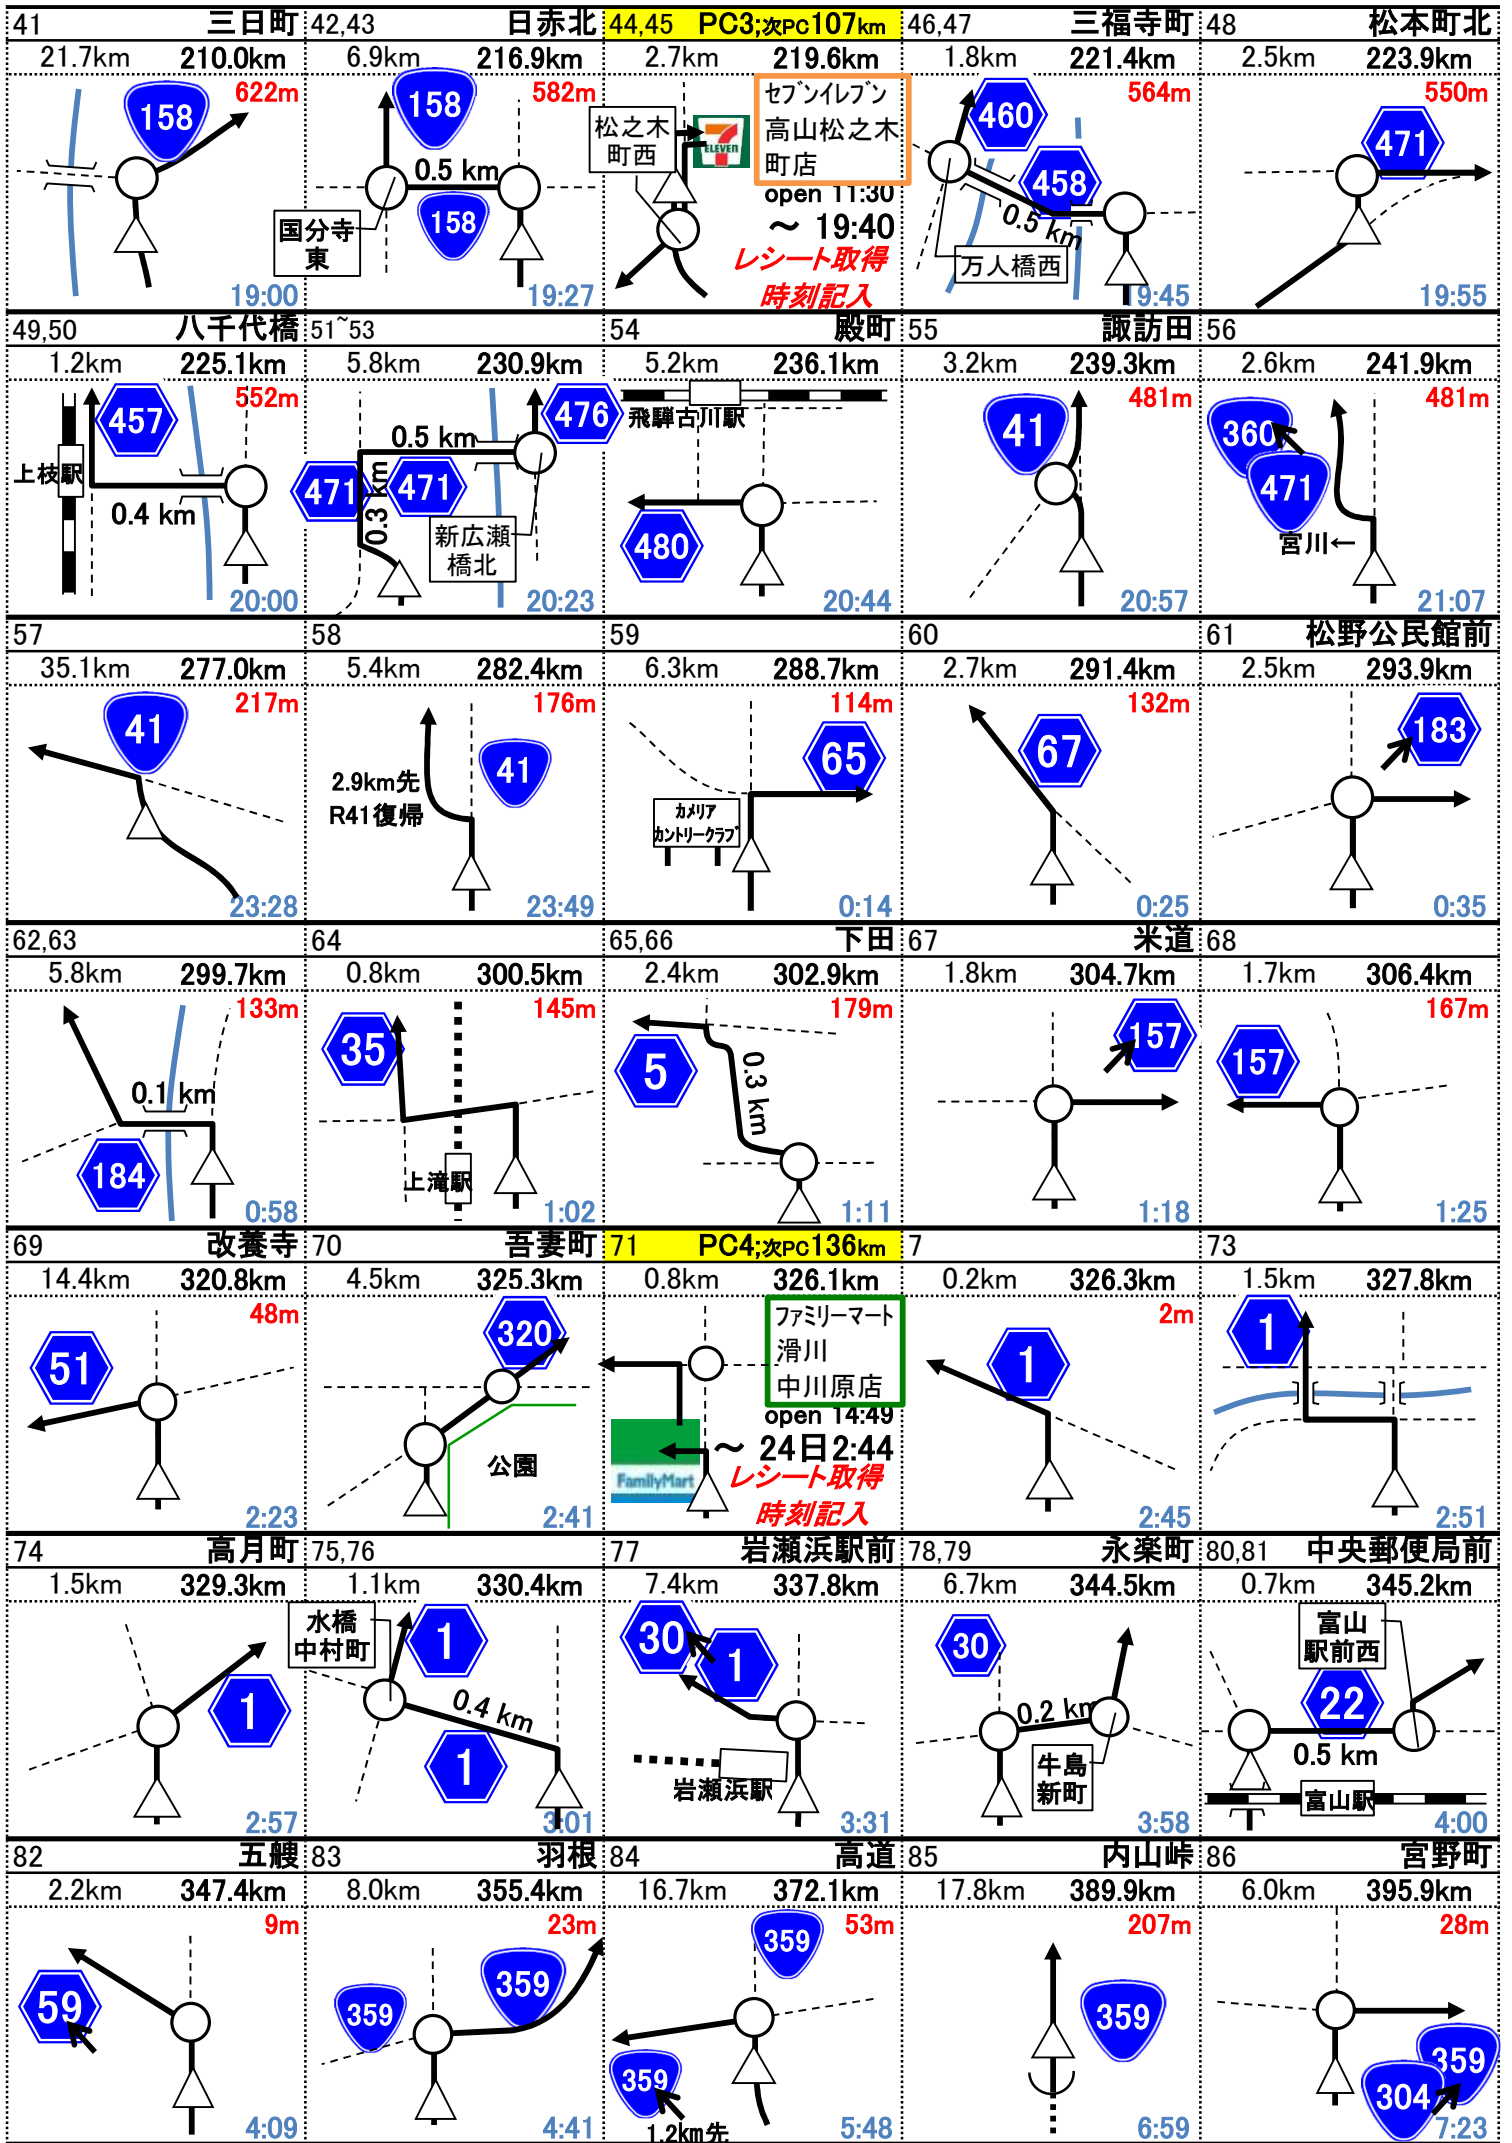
41 三日町
21.7km 210.0km
158
622m
19:00

42,43 日赤北
6.9km 216.9km
158
582m
0.5 km
158
国分寺東
19:27

44,45 PC3;次PC107km
2.7km 219.6km
松之木町西
セブンイレブン高山松之木町店
open 11:30
〜 19:40
レシート取得
時刻記入

46,47 三福寺町
1.8km 221.4km
460
564m
458
0.5 km
万人橋西
19:45

48 松本町北
2.5km 223.9km
550m
471
19:55

49,50 八千代橋
1.2km 225.1km
457
552m
上枝駅
0.4 km
20:00

51~53
5.8km 230.9km
476
0.5 km
471
471
0.3 km
新広瀬橋北
20:23

54 殿町
5.2km 236.1km
飛騨古川駅
480
20:44

55 諏訪田
3.2km 239.3km
41
481m
20:57

56
2.6km 241.9km
360
481m
471
宮川←
21:07

57
35.1km 277.0km
41
217m
23:28

58
5.4km 282.4km
176m
2.9km先 R41復帰
41
23:49

59
6.3km 288.7km
114m
65
カメリアカントリークラブ
0:14

60
2.7km 291.4km
132m
67
0:25

61 松野公民館前
2.5km 293.9km
183
0:35

62,63
5.8km 299.7km
133m
0.1 km
184
0:58

64
0.8km 300.5km
35
145m
上滝駅
1:02

65,66 下田
2.4km 302.9km
179m
5
0.3 km
1:11

67 米道
1.8km 304.7km
157
1:18

68
1.7km 306.4km
167m
157
1:25

69 改養寺
14.4km 320.8km
48m
51
2:23

70 吾妻町
4.5km 325.3km
320
公園
2:41

71 PC4;次PC136km
0.8km 326.1km
ファミリーマート滑川中川原店
open 14:49
〜 24日2:44
レシート取得
時刻記入
FamilyMart

7
0.2km 326.3km
2m
1
2:45

73
1.5km 327.8km
1
2:51

74 高月町
1.5km 329.3km
1
2:57

75,76
1.1km 330.4km
水橋中村町
1
0.4 km
1
3:01

77 岩瀬浜駅前
7.4km 337.8km
30
1
岩瀬浜駅
3:31

78,79 永楽町
6.7km 344.5km
30
0.2 km
牛島新町
3:58

80,81 中央郵便局前
0.7km 345.2km
富山駅前西
22
0.5 km
富山駅
4:00

82 五艘
2.2km 347.4km
9m
59
4:09

83 羽根
8.0km 355.4km
23m
359
359
4:41

84 高道
16.7km 372.1km
359
53m
359
1.2km先
5:48

85 内山峠
17.8km 389.9km
207m
359
6:59

86 宮野町
6.0km 395.9km
28m
359
304
7:23